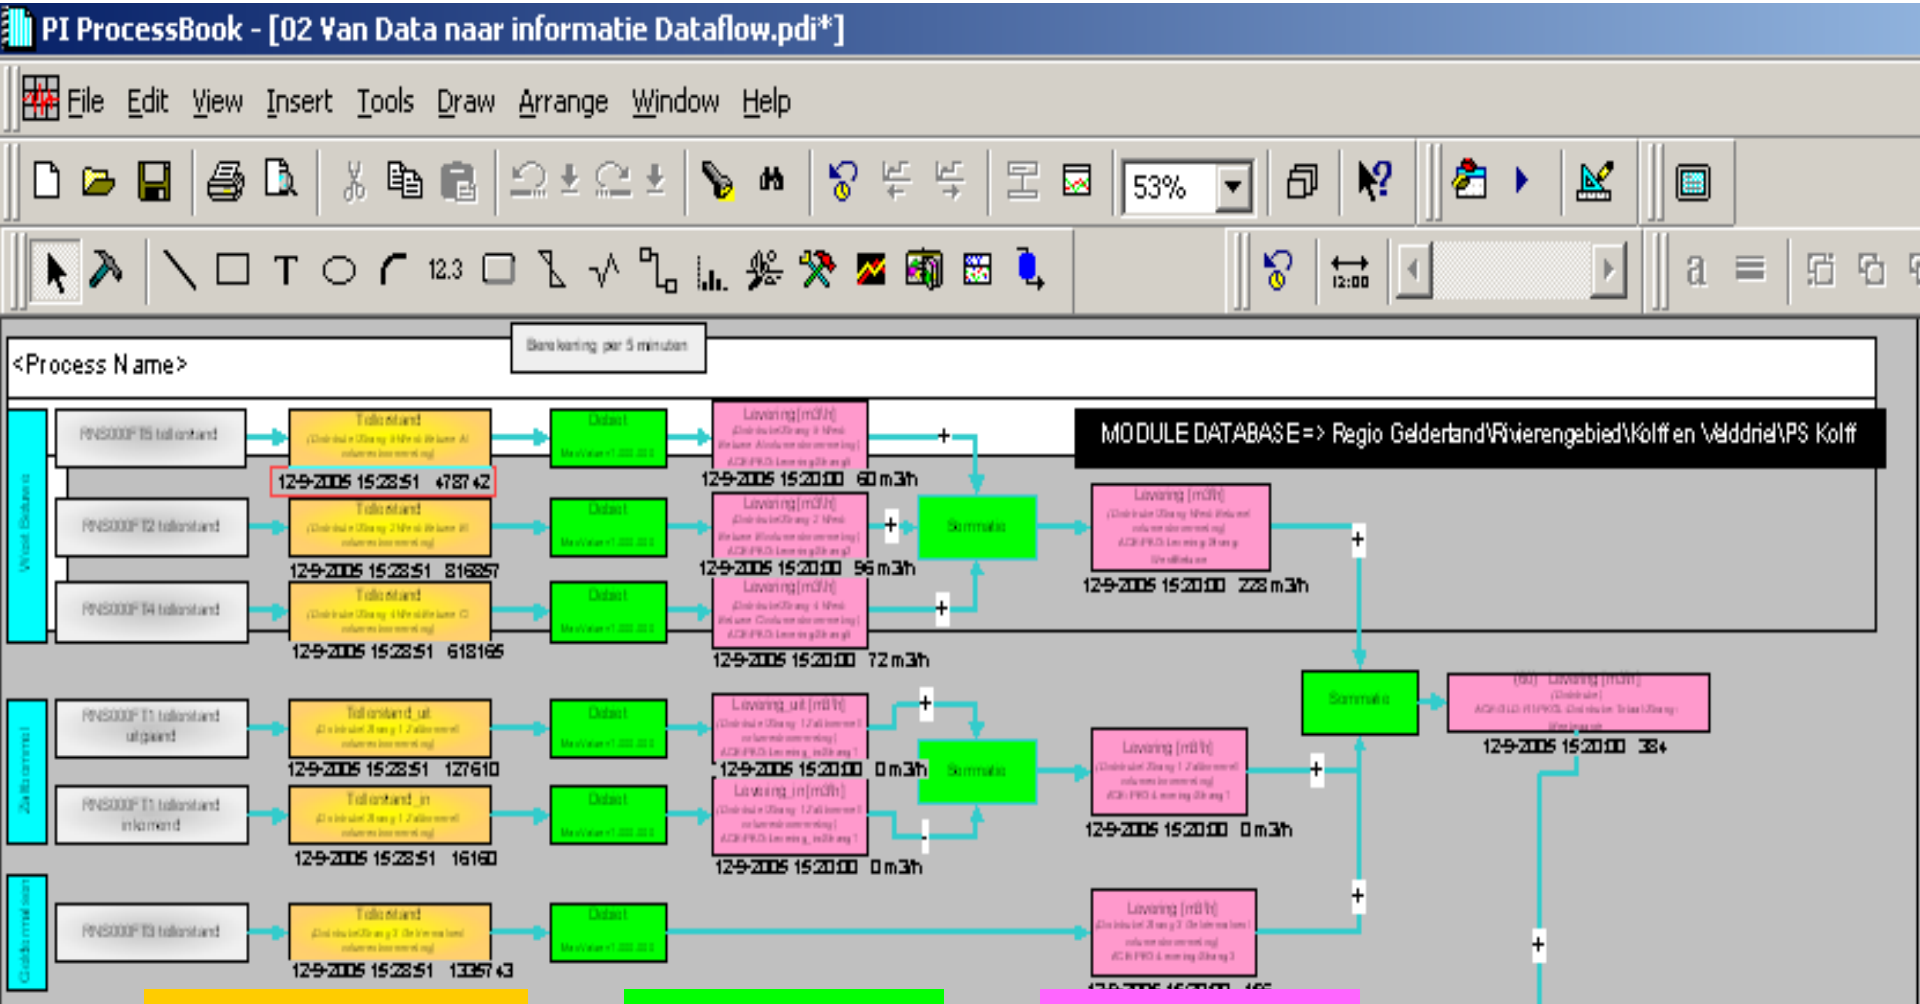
PI ProcessBook - [02 Van Data naar informatie Dataflow.pdi*]

File Edit View Insert Tools Draw Arrange Window Help

53%

12.3

12:00

a

<Process Name>

Berekening per 5 minuten

MODULE DATABASE => Regio Gelderland\Rivierengebied\Kolff en Velddriel\PS Kolff

RNS000FT5 tellerstand
Tellerstand
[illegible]
12-9-2005 15:28:51 478742
Delta
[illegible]
Levering [m3/h]
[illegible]
12-9-2005 15:20:00 60 m3/h
+

RNS000FT2 tellerstand
Tellerstand
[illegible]
12-9-2005 15:28:51 816857
Delta
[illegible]
Levering [m3/h]
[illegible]
12-9-2005 15:20:00 96 m3/h
+
Sommatie
Levering [m3/h]
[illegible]
12-9-2005 15:20:00 228 m3/h
+

RNS000FT4 tellerstand
Tellerstand
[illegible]
12-9-2005 15:28:51 618165
Delta
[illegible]
Levering [m3/h]
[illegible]
12-9-2005 15:20:00 72 m3/h
+

Sommatie
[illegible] Levering [m3/h]
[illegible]
12-9-2005 15:20:00 384

RNS000FT1 tellerstand uitgaand
Tellerstand_uit
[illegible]
12-9-2005 15:28:51 127610
Delta
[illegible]
Levering_uit [m3/h]
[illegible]
12-9-2005 15:20:00 0 m3/h
+
Sommatie
Levering [m3/h]
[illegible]
12-9-2005 15:20:00 0 m3/h
+

RNS000FT1 tellerstand inkomend
Tellerstand_in
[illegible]
12-9-2005 15:28:51 16160
Delta
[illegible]
Levering_in [m3/h]
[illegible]
12-9-2005 15:20:00 0 m3/h
-

RNS000FT3 tellerstand
Tellerstand
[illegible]
12-9-2005 15:28:51 133743
Delta
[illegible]
Levering [m3/h]
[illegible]
+
+